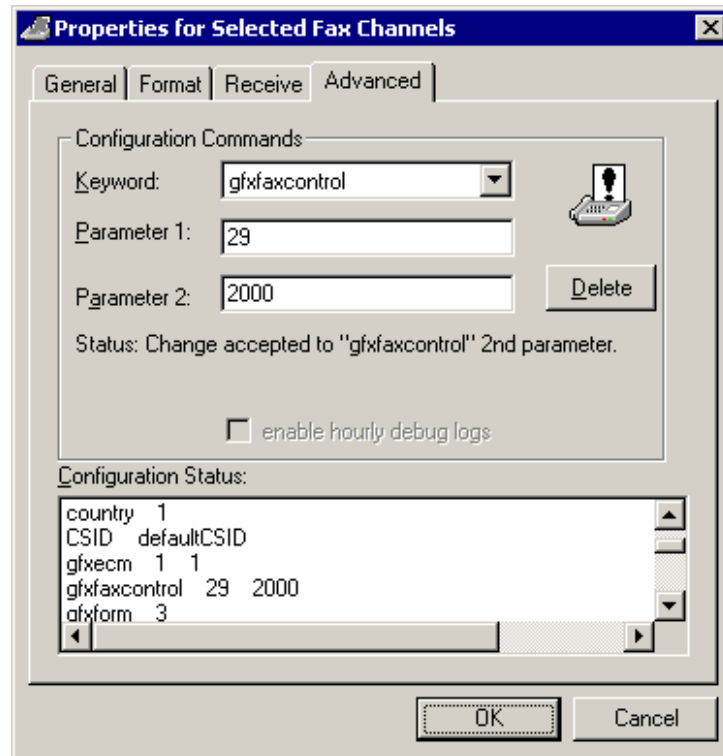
Properties for Selected Fax Channels

General | Format | Receive | Advanced

Configuration Commands

Keyword: gfxfaxcontrol

Parameter 1: 29

Parameter 2: 2000

Delete

Status: Change accepted to "gfxfaxcontrol" 2nd parameter.

enable hourly debug logs

Configuration Status:

country 1
CSID defaultCSID
gfxecm 1 1
gfxfaxcontrol 29 2000
gfxform 3

OK

Cancel